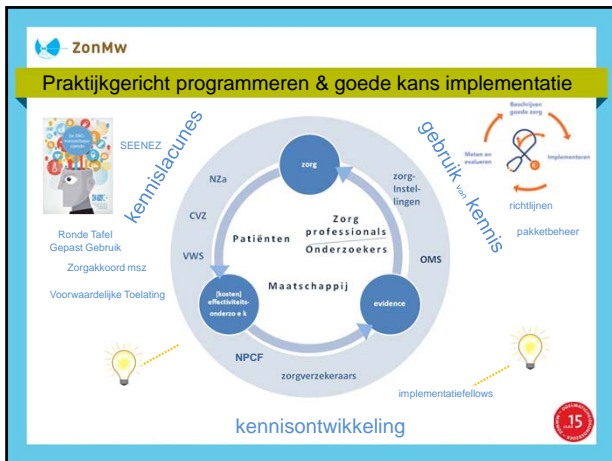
ZonMw

Praktijkgericht programmeren & goede kans implementatie

SEENEZ

kennislacunes

gebruik van kennis

Beschrijven goede zorg

Meten en evalueren

Implementeren

richtlijnen

pakketbeheer

Ronde Tafel Gepast Gebruik

Zorgakkoord msz

Voorwaardelijke Toelating

NZa

CVZ

VWS

zorg

zorg-Instel-lingen

Patiënten

Zorg professionals Onderzoekers

OMS

Maatschappij

(kosten) effectiviteits-onderzo e k

evidence

NPCF

zorgverzekeraars

implementatiefellows

kennisontwikkeling

15